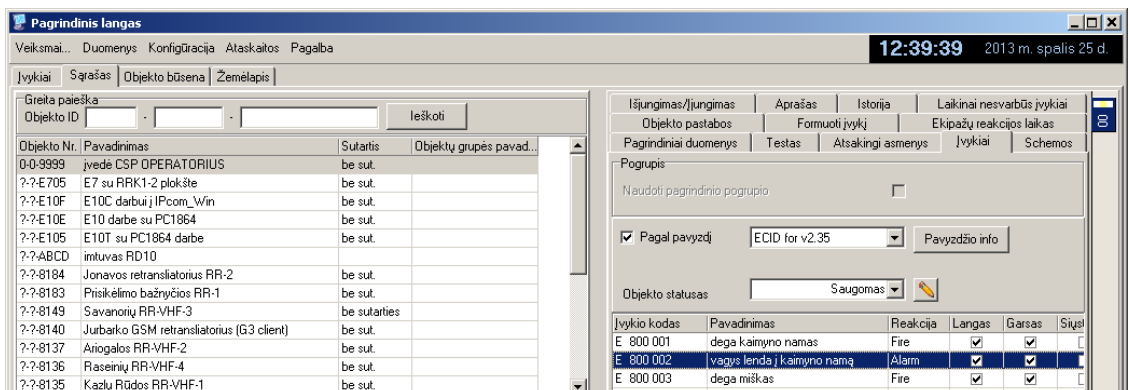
Pagrindinis langas

Veiksmai... Duomenys Konfigūracija Ataskaitos Pagalba

12:39:39 2013 m. spalis 25 d.

Įvykiai | Sąrašas | Objekto būsena | Žemėlapis

Greita paieška
Objekto ID [ ] - [ ] - [ ] Ieškoti

| Objekto Nr. | Pavadinimas | Sutartis | Objektų grupės pavad... |
|---|---|---|---|
| 0-0-9999 | įvedė CSP OPERATORIUS | be sut. | |
| ?-?-E705 | E7 su RRK1-2 plokšte | be sut. | |
| ?-?-E10F | E10C darbui į IPcom_Win | be sut. | |
| ?-?-E10E | E10 darbe su PC1864 | be sut. | |
| ?-?-E105 | E10T su PC1864 darbe | be sut. | |
| ?-?-ABCD | imtuvas RD10 | | |
| ?-?-8184 | Jonavos retransliatorius RR-2 | be sut. | |
| ?-?-8183 | Prisikėlimo bažnyčios RR-1 | be sut. | |
| ?-?-8149 | Savanorių RR-VHF-3 | be sutarties | |
| ?-?-8140 | Jurbarko GSM retransliatorius (G3 client) | be sut. | |
| ?-?-8137 | Ariogalos RR-VHF-2 | be sut. | |
| ?-?-8136 | Raseinių RR-VHF-4 | be sut. | |
| ?-?-8135 | Kazlų Rūdos RR-VHF-1 | be sut. | |

Išjungimas/Įjungimas | Aprašas | Istorija | Laikinai nesvarbūs įvykiai
Objekto pastabos | Formuoti įvykį | Ekipažų reakcijos laikas
Pagrindiniai duomenys | Testas | Atsakingi asmenys | Įvykiai | Schemos

8

Pogrupis
Naudoti pagrindinio pogrupio

Pagal pavyzdį ECID for v2.35 Pavyzdžio info

Objekto statusas Saugomas

| Įvykio kodas | Pavadinimas | Reakcija | Langas | Garsas | Siųs |
|---|---|---|---|---|---|
| E 800 001 | dega kaimyno namas | Fire | ☑ | ☑ | ☐ |
| E 800 002 | vagys lenda į kaimyno namą | Alarm | ☑ | ☑ | ☐ |
| E 800 003 | dega miškas | Fire | ☑ | ☑ | ☐ |